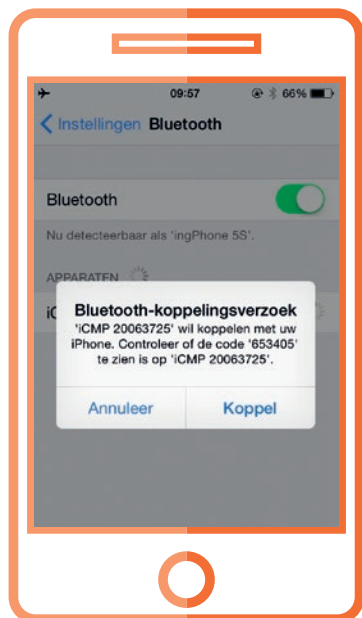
09:57
66%

Instellingen Bluetooth

Bluetooth

Nu detecteerbaar als 'ingPhone 5S'.

APPARATEN

iC

Bluetooth-koppelingsverzoek
'iCMP 20063725' wil koppelen met uw iPhone. Controleer of de code '653405' te zien is op 'iCMP 20063725'.

Annuleer
Koppel